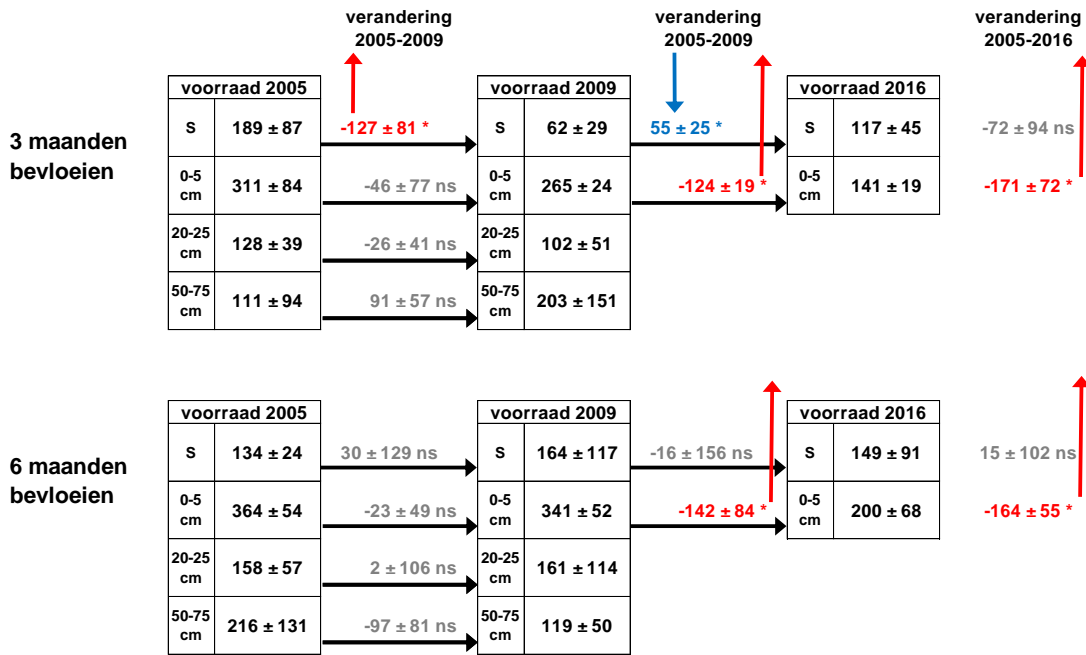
verandering 2005-2009

verandering 2005-2009

verandering 2005-2016

3 maanden bevloeien

| voorraad 2005 | |
|---|---|
| S | 189 ± 87 |
| 0-5 cm | 311 ± 84 |
| 20-25 cm | 128 ± 39 |
| 50-75 cm | 111 ± 94 |

-127 ± 81 *
-46 ± 77 ns
-26 ± 41 ns
91 ± 57 ns

| voorraad 2009 | |
|---|---|
| S | 62 ± 29 |
| 0-5 cm | 265 ± 24 |
| 20-25 cm | 102 ± 51 |
| 50-75 cm | 203 ± 151 |

55 ± 25 *
-124 ± 19 *

| voorraad 2016 | |
|---|---|
| S | 117 ± 45 |
| 0-5 cm | 141 ± 19 |

-72 ± 94 ns
-171 ± 72 *

6 maanden bevloeien

| voorraad 2005 | |
|---|---|
| S | 134 ± 24 |
| 0-5 cm | 364 ± 54 |
| 20-25 cm | 158 ± 57 |
| 50-75 cm | 216 ± 131 |

30 ± 129 ns
-23 ± 49 ns
2 ± 106 ns
-97 ± 81 ns

| voorraad 2009 | |
|---|---|
| S | 164 ± 117 |
| 0-5 cm | 341 ± 52 |
| 20-25 cm | 161 ± 114 |
| 50-75 cm | 119 ± 50 |

-16 ± 156 ns
-142 ± 84 *

| voorraad 2016 | |
|---|---|
| S | 149 ± 91 |
| 0-5 cm | 200 ± 68 |

15 ± 102 ns
-164 ± 55 *